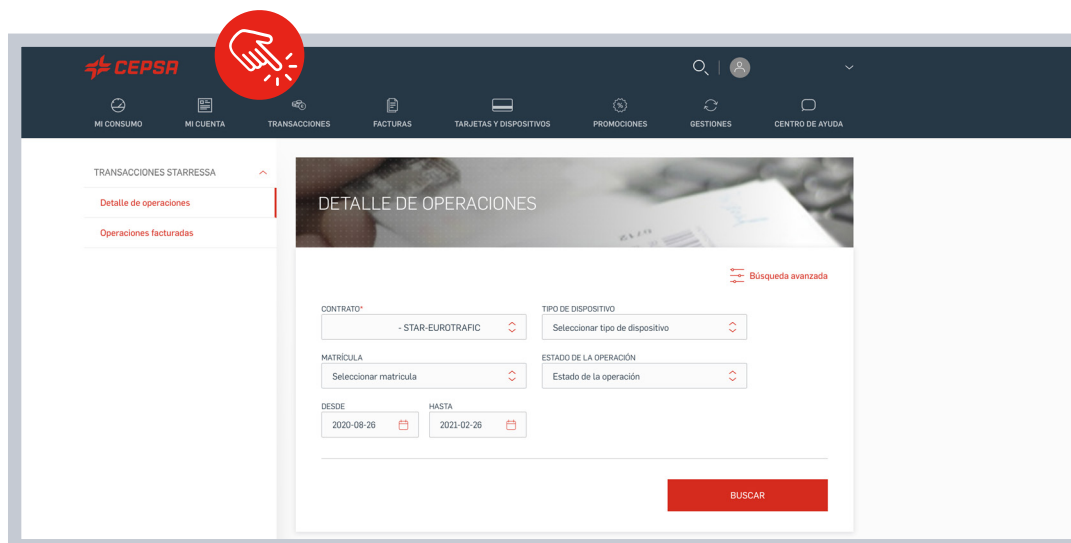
CEPSA

MI CONSUMO MI CUENTA TRANSACCIONES FACTURAS TARJETAS Y DISPOSITIVOS PROMOCIONES GESTIONES CENTRO DE AYUDA

TRANSACCIONES STARRESSA

Detalle de operaciones

Operaciones facturadas

DETALLE DE OPERACIONES

Búsqueda avanzada

CONTRATO*
- STAR-EUROTRAFIC

TIPO DE DISPOSITIVO
Seleccionar tipo de dispositivo

MATRÍCULA
Seleccionar matrícula

ESTADO DE LA OPERACIÓN
Estado de la operación

DESDE
2020-08-26

HASTA
2021-02-26

BUSCAR